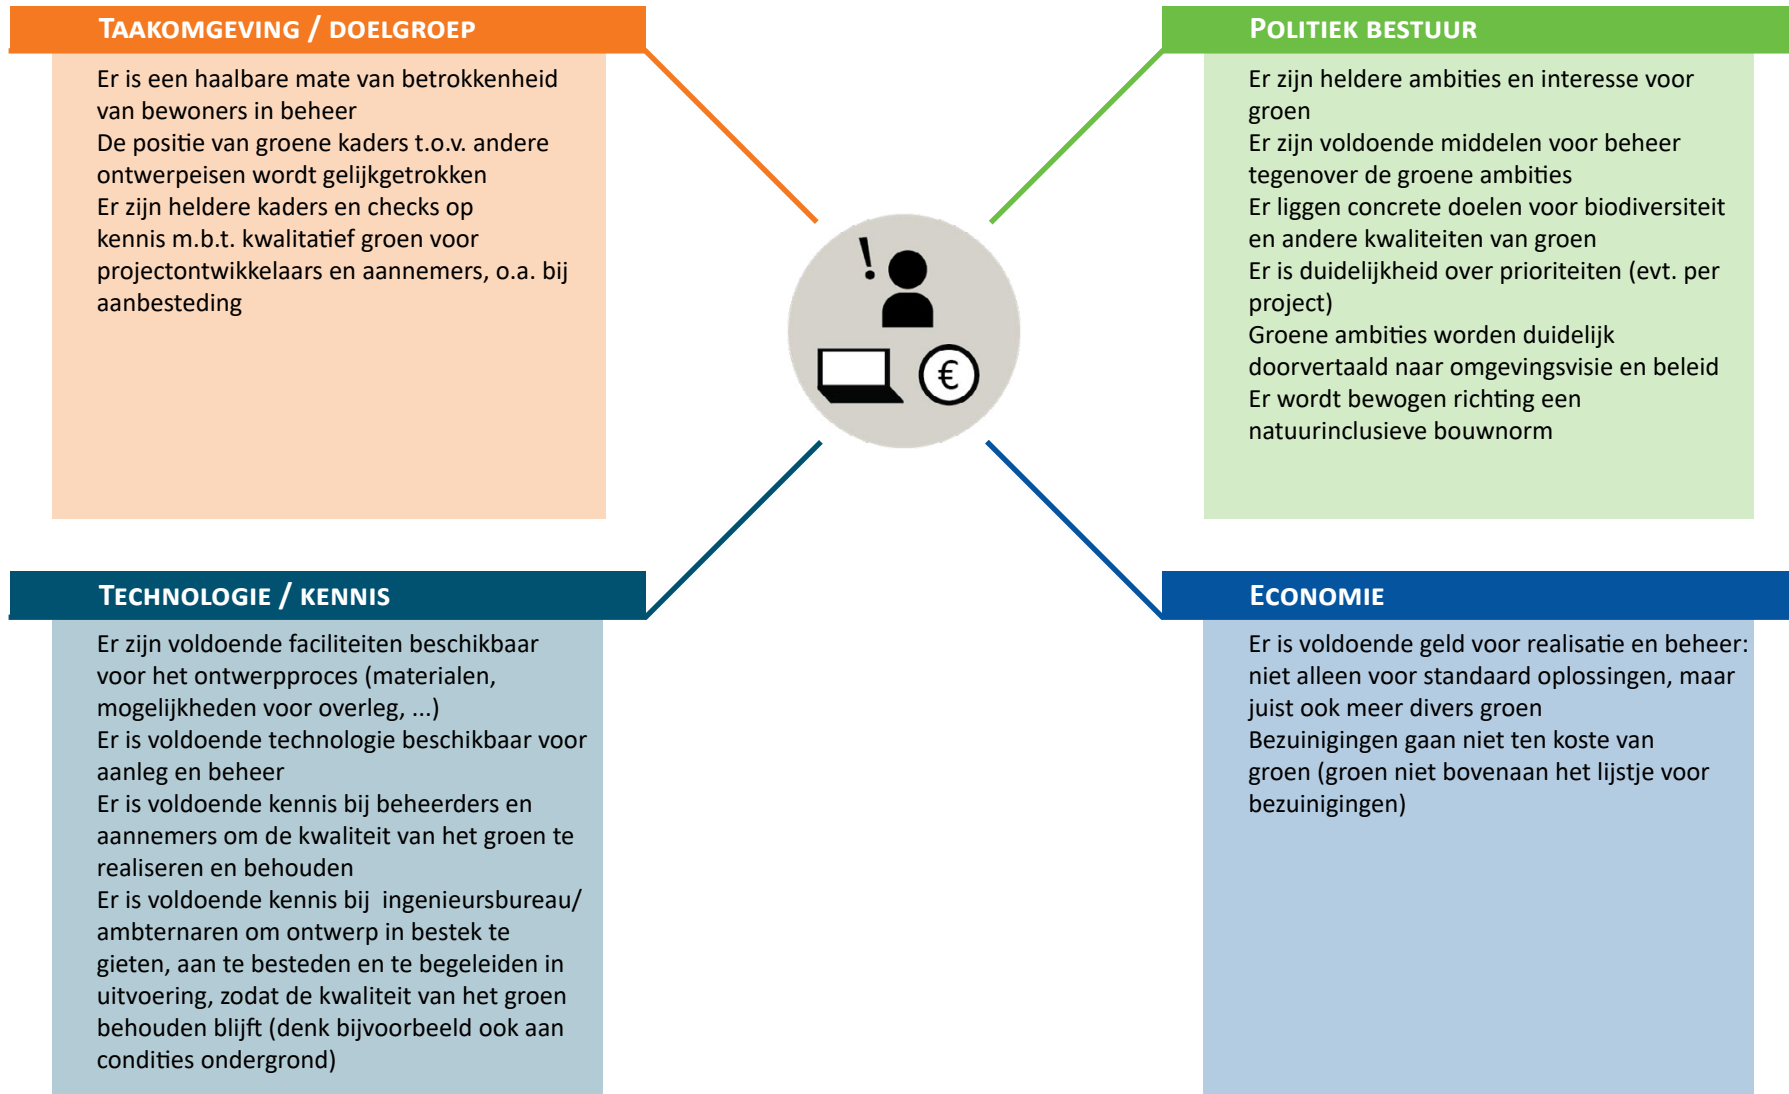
TAAKOMGEVING / DOELGROEP

Er is een haalbare mate van betrokkenheid van bewoners in beheer
De positie van groene kaders t.o.v. andere ontwerpeisen wordt gelijkgetrokken
Er zijn heldere kaders en checks op kennis m.b.t. kwalitatief groen voor projectontwikkelaars en aannemers, o.a. bij aanbesteding

POLITIEK BESTUUR

Er zijn heldere ambities en interesse voor groen
Er zijn voldoende middelen voor beheer tegenover de groene ambities
Er liggen concrete doelen voor biodiversiteit en andere kwaliteiten van groen
Er is duidelijkheid over prioriteiten (evt. per project)
Groene ambities worden duidelijk doorvertaald naar omgevingsvisie en beleid
Er wordt bewogen richting een natuurinclusieve bouwnorm

!

€

TECHNOLOGIE / KENNIS

Er zijn voldoende faciliteiten beschikbaar voor het ontwerpproces (materialen, mogelijkheden voor overleg, ...)
Er is voldoende technologie beschikbaar voor aanleg en beheer
Er is voldoende kennis bij beheerders en aannemers om de kwaliteit van het groen te realiseren en behouden
Er is voldoende kennis bij ingenieursbureau/ ambternaren om ontwerp in bestek te gieten, aan te besteden en te begeleiden in uitvoering, zodat de kwaliteit van het groen behouden blijft (denk bijvoorbeeld ook aan condities ondergrond)

ECONOMIE

Er is voldoende geld voor realisatie en beheer: niet alleen voor standaard oplossingen, maar juist ook meer divers groen
Bezuinigingen gaan niet ten koste van groen (groen niet bovenaan het lijstje voor bezuinigingen)